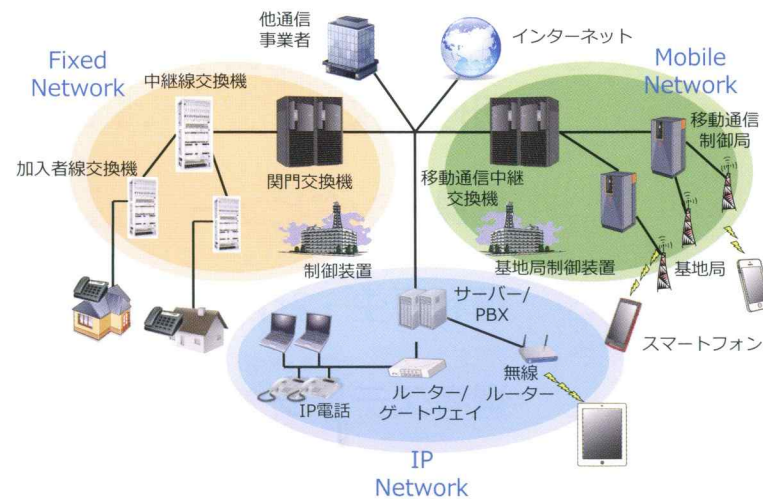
他通信事業者

インターネット

Fixed Network

Mobile Network

中継線交換機

加入者線交換機

関門交換機

移動通信中継交換機

移動通信制御局

制御装置

基地局制御装置

基地局

サーバー/PBX

スマートフォン

無線ルーター

ルーター/ゲートウェイ

IP電話

IP Network